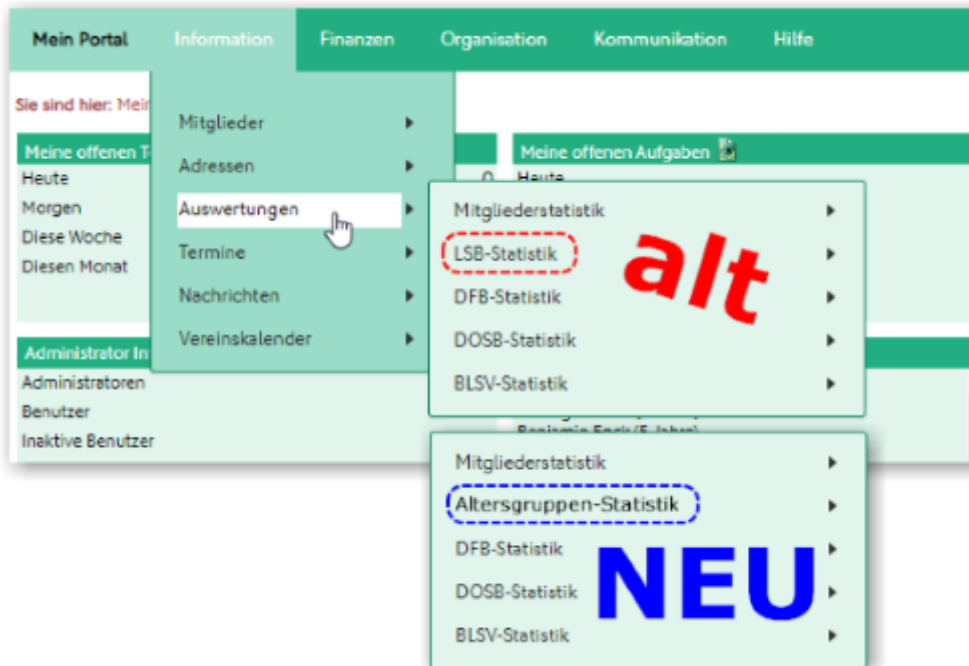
Mein Portal Information Finanzen Organisation Kommunikation Hilfe

Sie sind hier: Mein

Meine offenen T

Heute
Morgen
Diese Woche
Diesen Monat

Administrator In

Administratoren
Benutzer
Inaktive Benutzer

Mitglieder
Adressen
Auswertungen
Termine
Nachrichten
Vereinskalender

Meine offenen Aufgaben

Heute

Mitgliederstatistik
LSB-Statistik
DFB-Statistik
DOSB-Statistik
BLSV-Statistik

alt

Benjamin Fock (5. Jahr)

Mitgliederstatistik
Altersgruppen-Statistik
DFB-Statistik
DOSB-Statistik
BLSV-Statistik

NEU